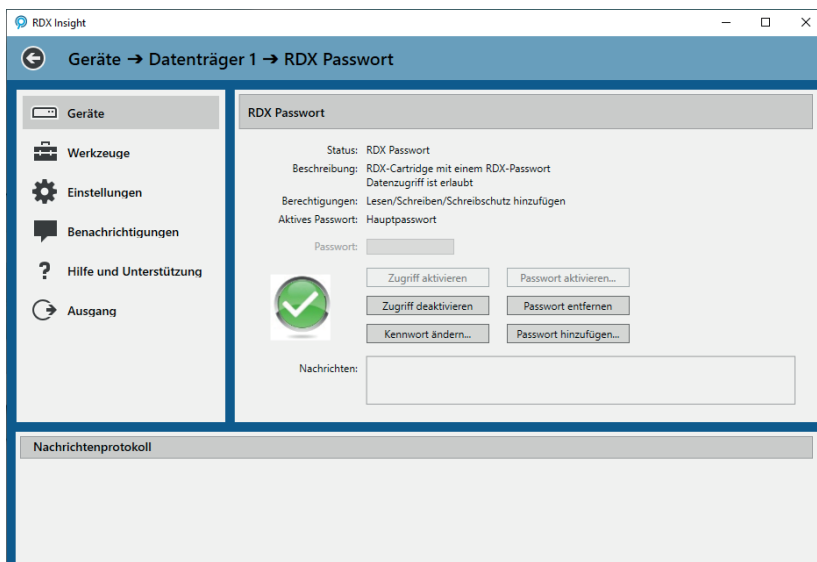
RDX Insight

Geräte ➔ Datenträger 1 ➔ RDX Passwort

Geräte

Werkzeuge

Einstellungen

Benachrichtigungen

Hilfe und Unterstützung

Ausgang

RDX Passwort

Status: RDX Passwort

Beschreibung: RDX-Cartridge mit einem RDX-Passwort
Datenzugriff ist erlaubt

Berechtigungen: Lesen/Schreiben/Schreibschutz hinzufügen

Aktives Passwort: Hauptpasswort

Passwort:

Zugriff aktivieren

Passwort aktivieren...

Zugriff deaktivieren

Passwort entfernen

Kennwort ändern...

Passwort hinzufügen...

Nachrichten:

Nachrichtenprotokoll